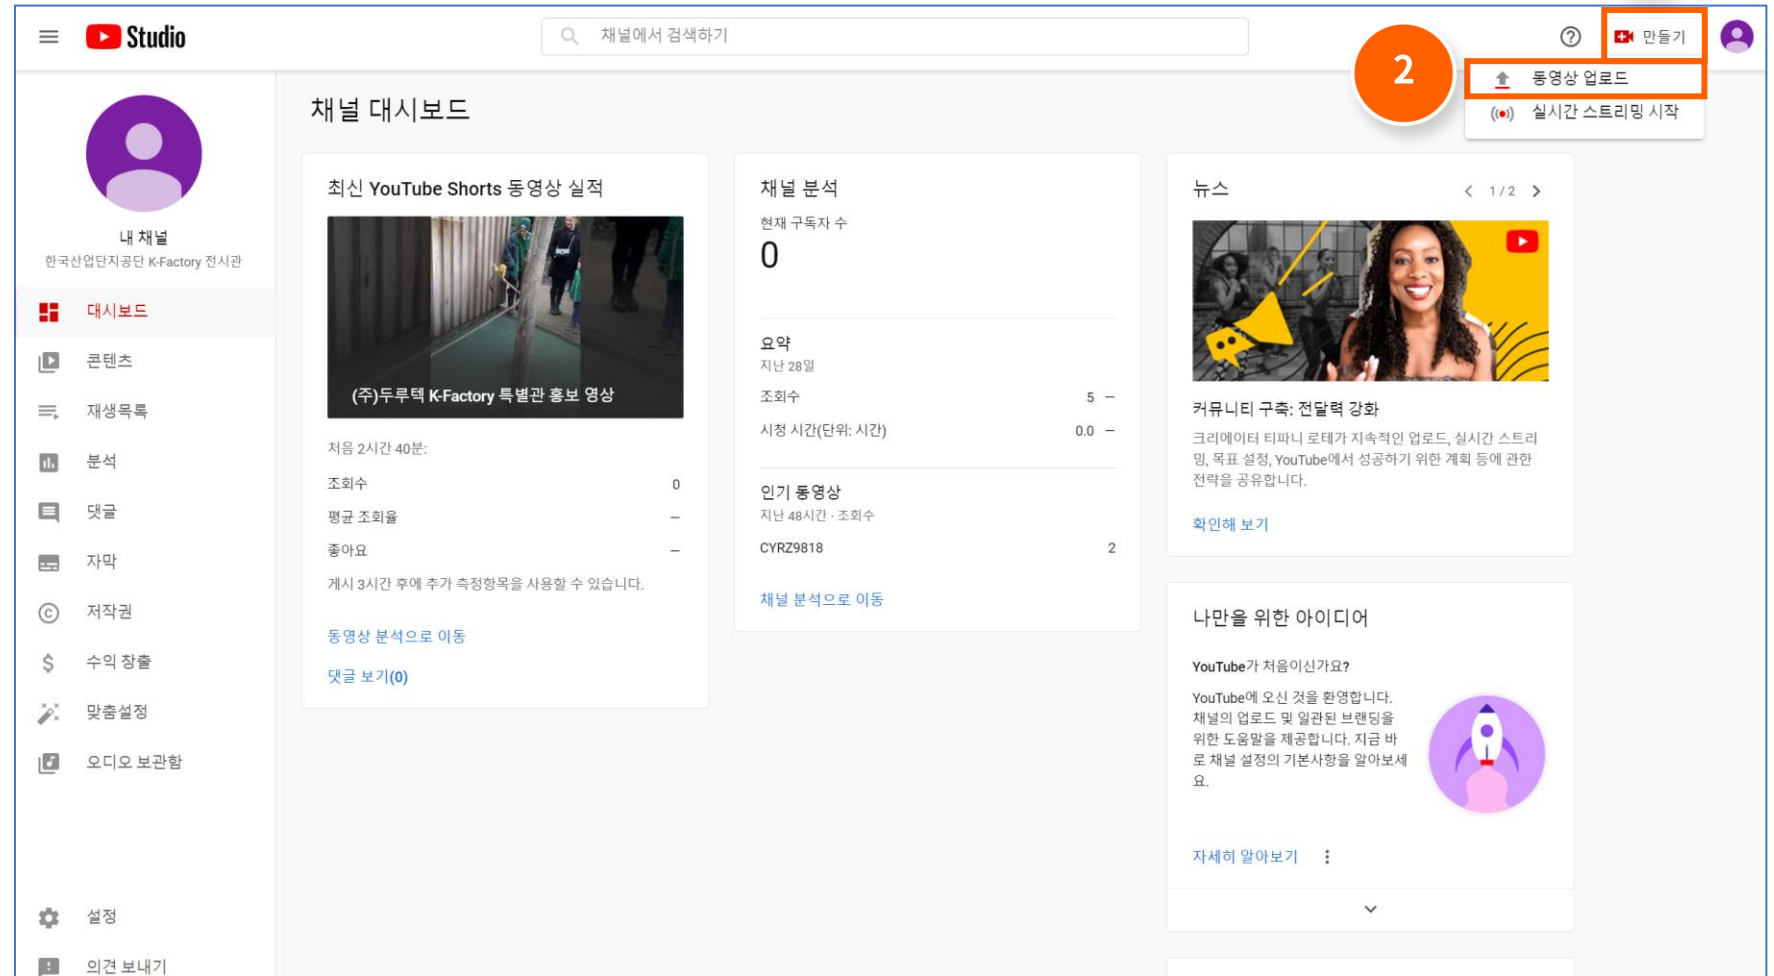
Studio

채널에서 검색하기

만들기

2

동영상 업로드

실시간 스트리밍 시작

내 채널
한국산업단지공단 K-Factory 전시관

대시보드
콘텐츠
재생목록
분석
댓글
자막
저작권
수익 창출
맞춤설정
오디오 보관함

설정
의견 보내기

채널 대시보드

최신 YouTube Shorts 동영상 실적

(주)두루텍 K-Factory 특별관 홍보 영상

처음 2시간 40분:

| 조회수 | 0 |
|---|---|
| 평균 조회율 | – |
| 좋아요 | – |

게시 3시간 후에 추가 측정항목을 사용할 수 있습니다.

동영상 분석으로 이동

댓글 보기(0)

채널 분석

현재 구독자 수

0

요약
지난 28일

| 조회수 | 5 – |
|---|---|
| 시청 시간(단위: 시간) | 0.0 – |

인기 동영상
지난 48시간 · 조회수

| CYRZ9818 | 2 |
|---|---|

채널 분석으로 이동

뉴스 1 / 2

커뮤니티 구축: 전달력 강화

크리에이터 티파니 로테가 지속적인 업로드, 실시간 스트리밍, 목표 설정, YouTube에서 성공하기 위한 계획 등에 관한 전략을 공유합니다.

확인해 보기

나만을 위한 아이디어

YouTube가 처음이신가요?

YouTube에 오신 것을 환영합니다. 채널의 업로드 및 일관된 브랜딩을 위한 도움말을 제공합니다. 지금 바로 채널 설정의 기본사항을 알아보세요.

자세히 알아보기